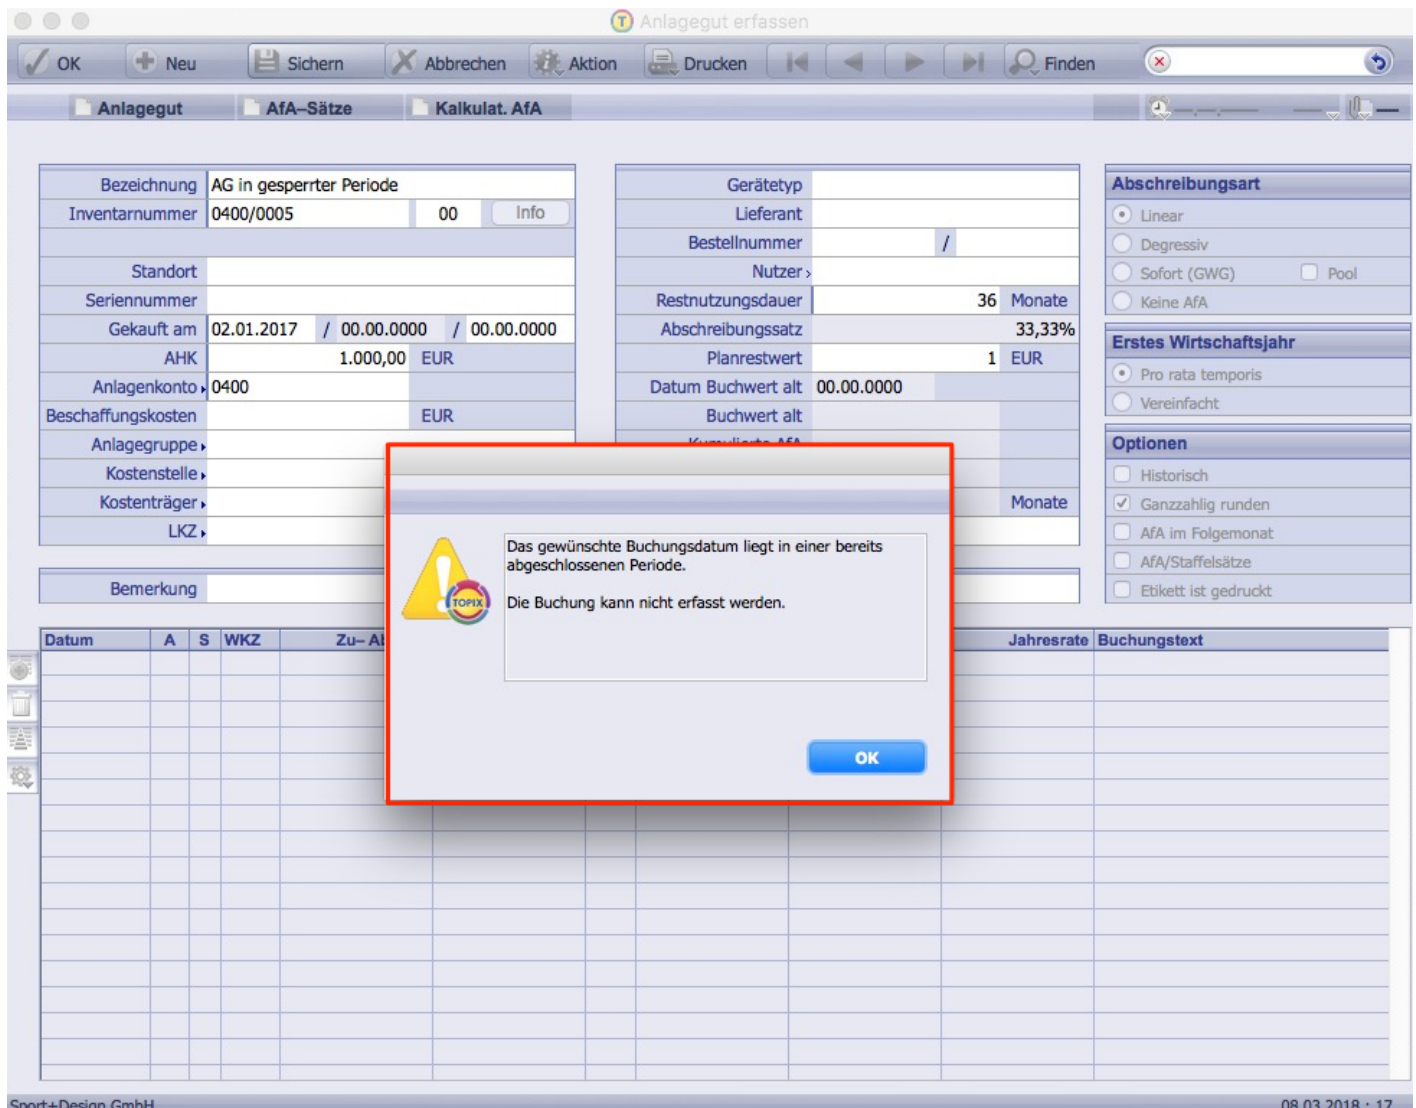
Anlagegut erfassen

OK Neu Sichern Abbrechen Aktion Drucken Finden

Anlagegut AfA–Sätze Kalkulat. AfA

| Bezeichnung | AG in gesperrter Periode |
|---|---|
| Inventarnummer | 0400/0005 00 Info |
| Standort | |
| Seriennummer | |
| Gekauft am | 02.01.2017 / 00.00.0000 / 00.00.0000 |
| AHK | 1.000,00 EUR |
| Anlagenkonto | 0400 |
| Beschaffungskosten | EUR |
| Anlagegruppe | |
| Kostenstelle | |
| Kostenträger | |
| LKZ | |

| Gerätetyp | |
|---|---|
| Lieferant | |
| Bestellnummer | / |
| Nutzer | |
| Restnutzungsdauer | 36 Monate |
| Abschreibungssatz | 33,33% |
| Planrestwert | 1 EUR |
| Datum Buchwert alt | 00.00.0000 |
| Buchwert alt | |
| Kumulierte AfA | |
| | Monate |

Abschreibungsart
Linear
Degressiv
Sofort (GWG) Pool
Keine AfA

Erstes Wirtschaftsjahr
Pro rata temporis
Vereinfacht

Optionen
Historisch
Ganzzahlig runden
AfA im Folgemonat
AfA/Staffelsätze
Etikett ist gedruckt

Bemerkung

Datum A S WKZ Zu– Ab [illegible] Jahresrate Buchungstext

Das gewünschte Buchungsdatum liegt in einer bereits abgeschlossenen Periode.

Die Buchung kann nicht erfasst werden.

OK

Sport+Design GmbH 08.03.2018 : 17